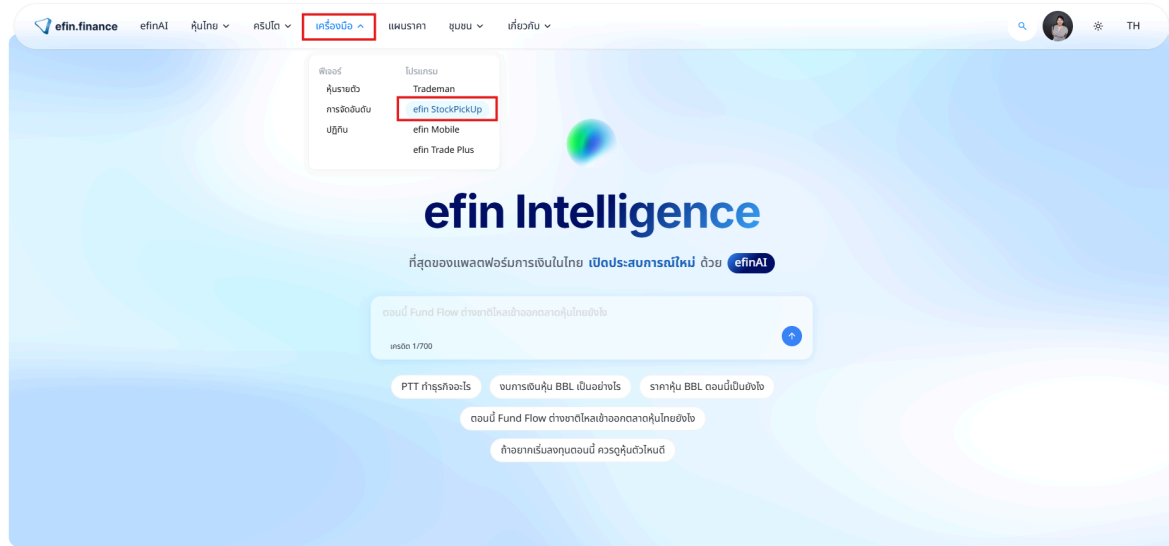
efin.finance efinAI หุ้นไทย ⌄ คริปโต ⌄ เครื่องมือ ^ แผนราคา ชุมชน ⌄ เกี่ยวกับ ⌄

TH

ฟีเจอร์
หุ้นรายตัว
การจัดอันดับ
ปฏิทิน

โปรแกรม
Trademan
efin StockPickUp
efin Mobile
efin Trade Plus

efin Intelligence

ที่สุดของแพลตฟอร์มการเงินในไทย เปิดประสบการณ์ใหม่ ด้วย efinAI

ตอนนี้ Fund Flow ต่างชาติไหลเข้าออกตลาดหุ้นไทยยังไง

เครดิต 1/700

PTT ทำธุรกิจอะไร

งบการเงินหุ้น BBL เป็นอย่างไร

ราคาหุ้น BBL ตอนนี้เป็นยังไง

ตอนนี้ Fund Flow ต่างชาติไหลเข้าออกตลาดหุ้นไทยยังไง

ถ้าอยากเริ่มลงทุนตอนนี้ ควรดูหุ้นตัวไหนดี